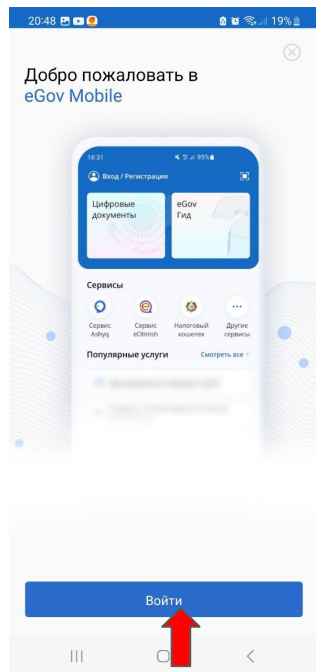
20:48 19%

Добро пожаловать в eGov Mobile

16:31 95%

Вход / Регистрация

Цифровые документы

eGov Гид

Сервисы

Сервис Ashyq

Сервис eOtinish

Налоговый кошелек

Другие сервисы

Популярные услуги

Смотреть все

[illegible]

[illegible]

Войти